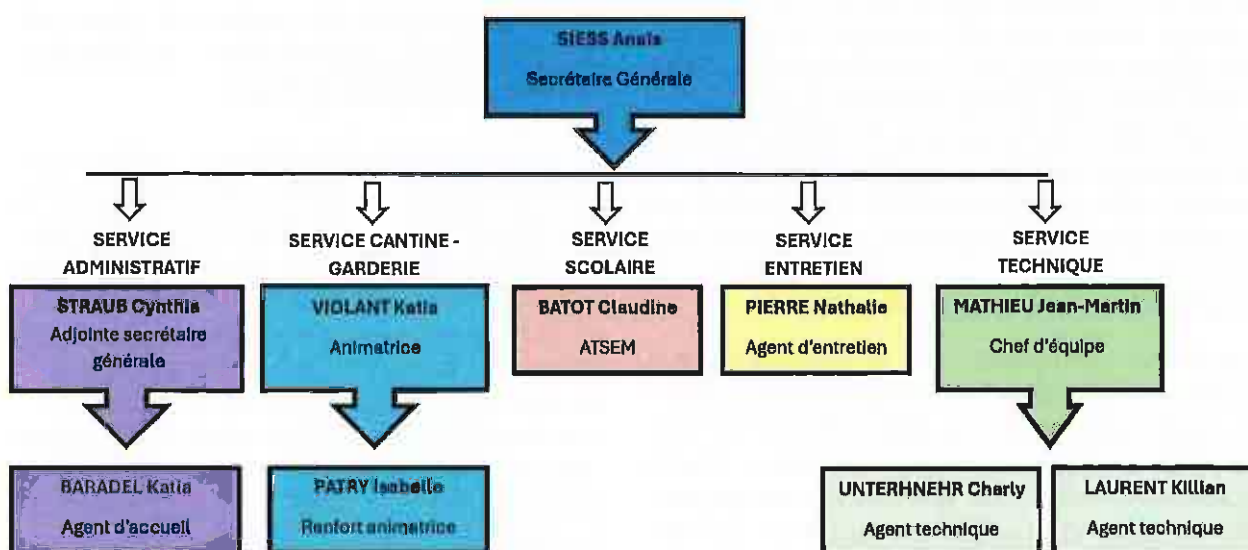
SIESS Anaïs
Secrétaire Générale

SERVICE ADMINISTRATIF

STRAUB Cynthia
Adjointe secrétaire générale

BARADEL Katia
Agent d'accueil

SERVICE CANTINE - GARDERIE

VIOLANT Katia
Animatrice

PATRY Isabelle
Renfort animatrice

SERVICE SCOLAIRE

BATOT Claudine
ATSEM

SERVICE ENTRETIEN

PIERRE Nathalie
Agent d'entretien

SERVICE TECHNIQUE

MATHIEU Jean-Martin
Chef d'équipe

UNTERHNEHR Charly
Agent technique

LAURENT Killian
Agent technique